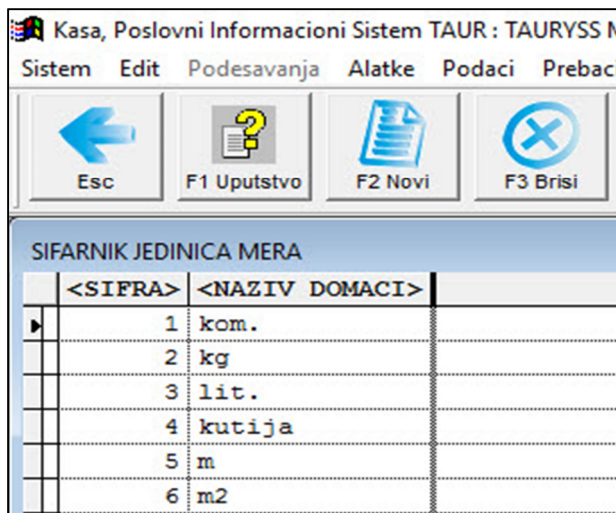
Kasa, Poslovni Informacioni Sistem TAUR : TAURYSS N

Sistem Edit Podesavanja Alatke Podaci Prebac

Esc F1 Uputstvo F2 Novi F3 Brisi

SIFARNIK JEDINICA MERA

| <SIFRA> | <NAZIV DOMACI> |
|---|---|
| 1 | kom. |
| 2 | kg |
| 3 | lit. |
| 4 | kutija |
| 5 | m |
| 6 | m2 |